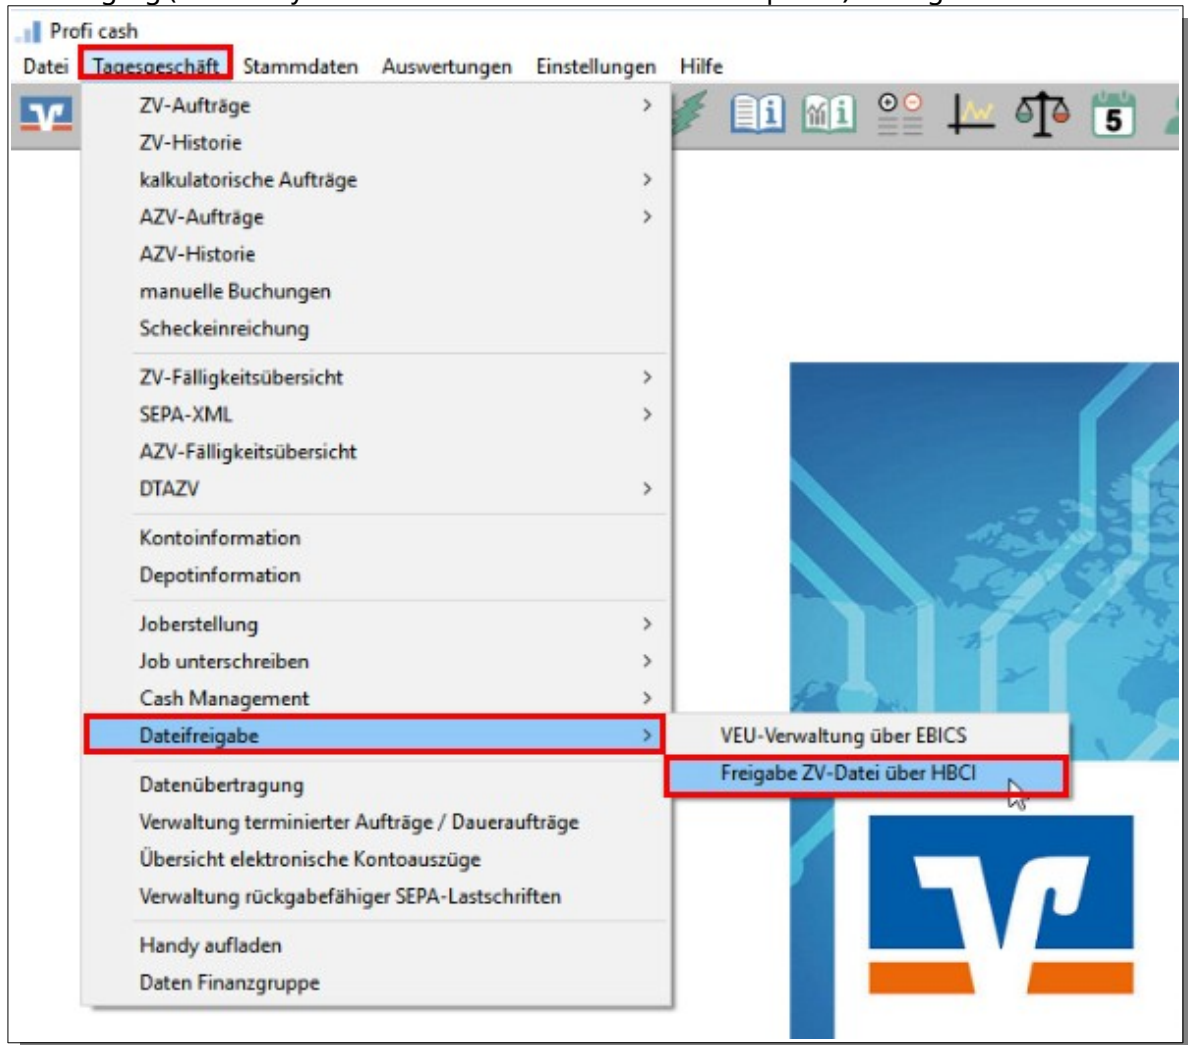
Profi cash
Datei Tagesgeschäft Stammdaten Auswertungen Einstellungen Hilfe

5

ZV-Aufträge
ZV-Historie
kalkulatorische Aufträge
AZV-Aufträge
AZV-Historie
manuelle Buchungen
Scheckeinreichung

ZV-Fälligkeitsübersicht
SEPA-XML
AZV-Fälligkeitsübersicht
DTAZV

Kontoinformation
Depotinformation

Joberstellung
Job unterschreiben
Cash Management
Dateifreigabe

Datenübertragung
Verwaltung terminierter Aufträge / Daueraufträge
Übersicht elektronische Kontoauszüge
Verwaltung rückgabefähiger SEPA-Lastschriften

Handy aufladen
Daten Finanzgruppe

VEU-Verwaltung über EBICS
Freigabe ZV-Datei über HBCI